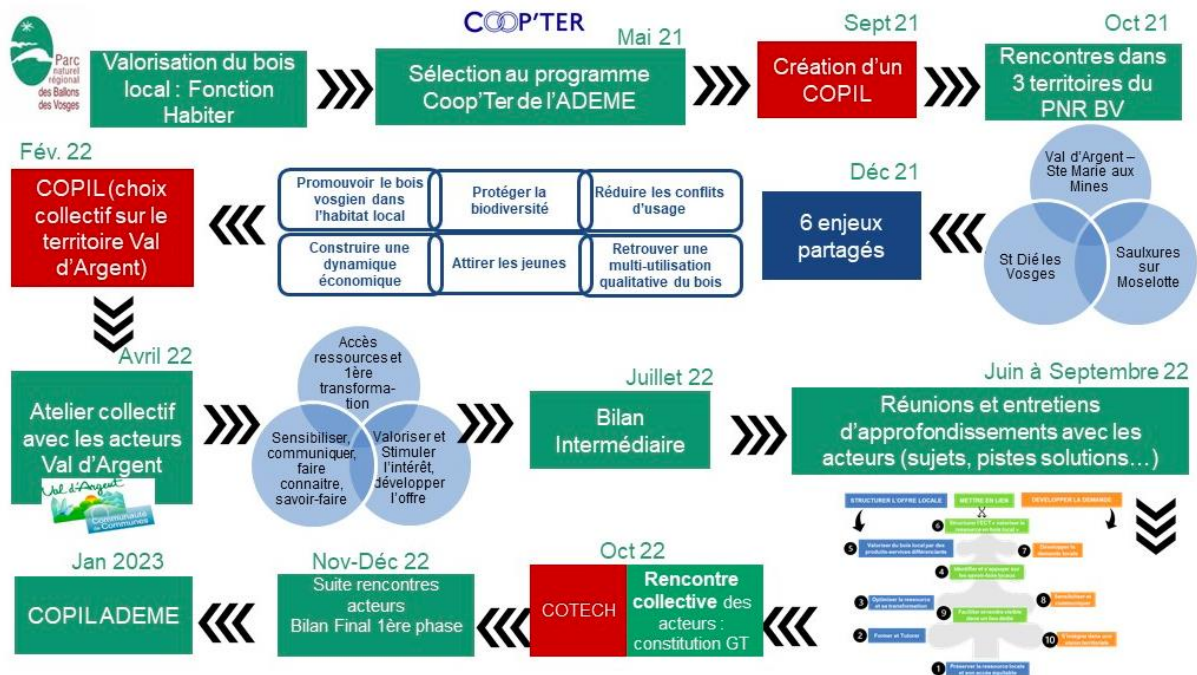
Parc naturel régional des Ballons des Vosges

Valorisation du bois local : Fonction Habiter

COOP'TER

Mai 21

Sélection au programme Coop'Ter de l'ADEME

Sept 21

Création d'un COPIL

Oct 21

Rencontres dans 3 territoires du PNR BV

Val d'Argent – Ste Marie aux Mines

St Dié les Vosges

Saulxures sur Moselotte

Déc 21

6 enjeux partagés

| Promouvoir le bois vosgien dans l'habitat local | Protéger la biodiversité | Réduire les conflits d'usage |
|---|---|---|
| Construire une dynamique économique | Attirer les jeunes | Retrouver une multi-utilisation qualitative du bois |

Fév. 22

COPIL (choix collectif sur le territoire Val d'Argent)

Avril 22

Atelier collectif avec les acteurs Val d'Argent

Val d'Argent Communauté de Communes

Accès ressources et 1ère transformation

Sensibiliser, communiquer, faire connaitre, savoir-faire

Valoriser et Stimuler l'intérêt, développer l'offre

Juillet 22

Bilan Intermédiaire

Juin à Septembre 22

Réunions et entretiens d'approfondissements avec les acteurs (sujets, pistes solutions…)

STRUCTURER L'OFFRE LOCALE

METTRE EN LIEN

DÉVELOPPER LA DEMANDE

6 Structurer l'ECT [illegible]

5 Valoriser du bois local par des produits-services différenciants

7 Développer la demande locale

4 Identifier et s'appuyer sur les savoir-faire locaux

3 Optimiser la ressource et sa transformation

8 Sensibiliser et communiquer

9 Faciliter et rendre visible dans un lieu dédié

2 Former et Tutorer

10 S'intégrer dans une vision territoriale

1 Préserver la ressource locale et son accès équitable

Oct 22

COTECH

Rencontre collective des acteurs : constitution GT

Nov-Déc 22

Suite rencontres acteurs
Bilan Final 1ère phase

Jan 2023

COPIL ADEME